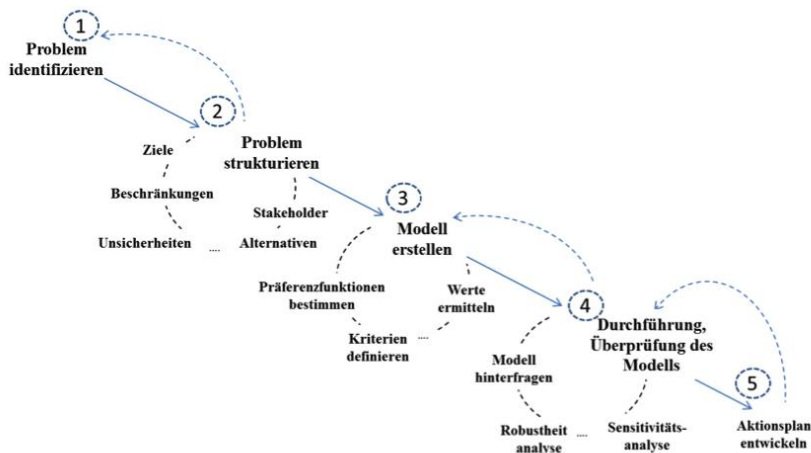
1
Problem identifizieren

2
Problem strukturieren

Ziele

Beschränkungen

Unsicherheiten

....

Stakeholder

Alternativen

3
Modell erstellen

Präferenzfunktionen bestimmen

Werte ermitteln

Kriterien definieren

....

4
Durchführung, Überprüfung des Modells

Modell hinterfragen

Robustheit analyse

....

Sensitivitätsanalyse

5
Aktionsplan entwickeln